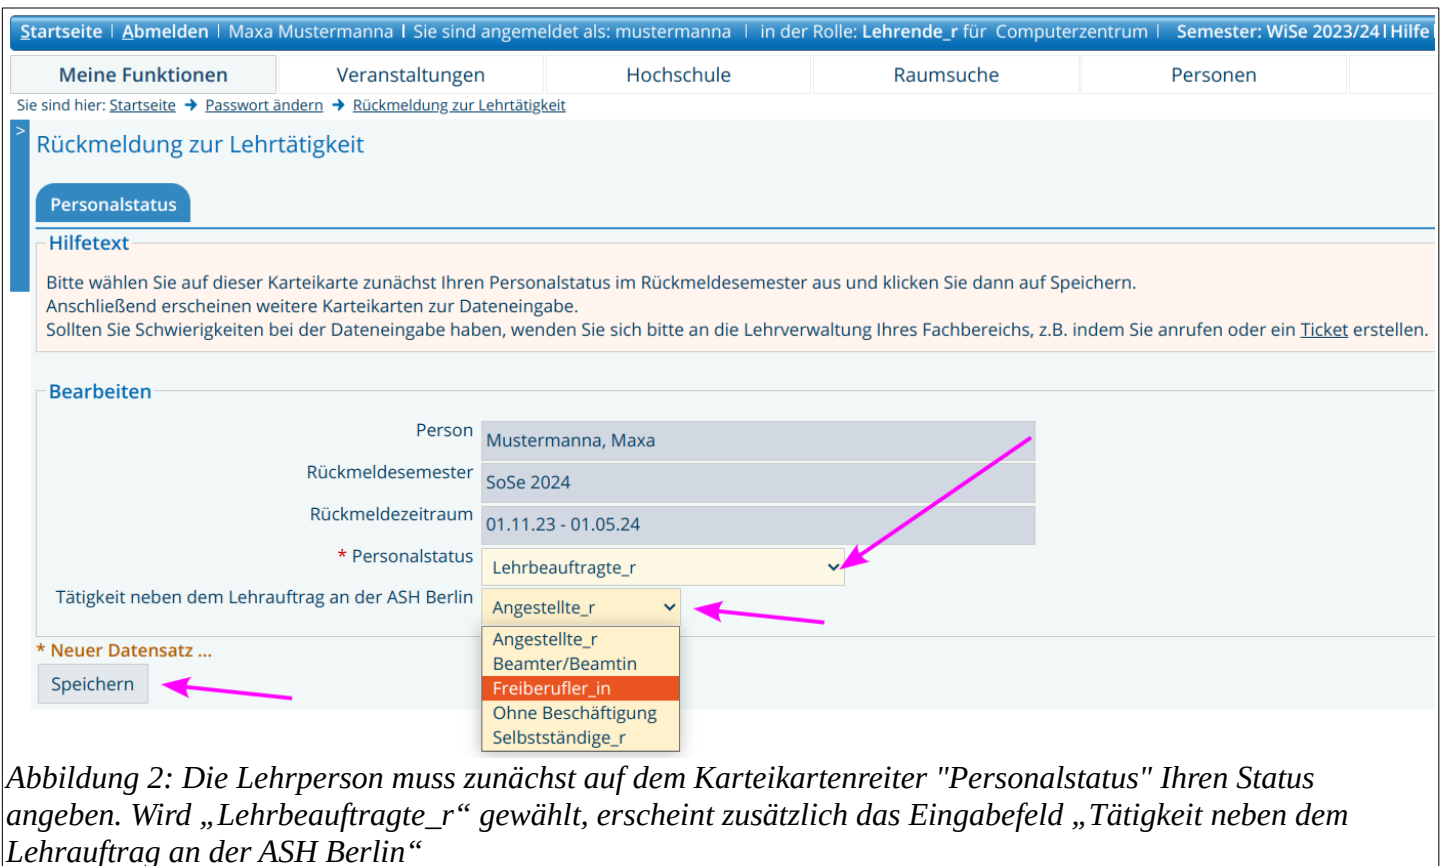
Startseite | Abmelden | Maxa Mustermanna | Sie sind angemeldet als: mustermanna | in der Rolle: Lehrende_r für Computerzentrum | Semester: WiSe 2023/24 | Hilfe

Meine Funktionen | Veranstaltungen | Hochschule | Raumsuche | Personen

Sie sind hier: Startseite → Passwort ändern → Rückmeldung zur Lehrtätigkeit

>

Rückmeldung zur Lehrtätigkeit

Personalstatus

Hilfetext

Bitte wählen Sie auf dieser Karteikarte zunächst Ihren Personalstatus im Rückmeldesemester aus und klicken Sie dann auf Speichern.
Anschließend erscheinen weitere Karteikarten zur Dateneingabe.
Sollten Sie Schwierigkeiten bei der Dateneingabe haben, wenden Sie sich bitte an die Lehrverwaltung Ihres Fachbereichs, z.B. indem Sie anrufen oder ein Ticket erstellen.

Bearbeiten

Person Mustermanna, Maxa
Rückmeldesemester SoSe 2024
Rückmeldezeitraum 01.11.23 - 01.05.24
* Personalstatus Lehrbeauftragte_r
Tätigkeit neben dem Lehrauftrag an der ASH Berlin Angestellte_r

Angestellte_r
Beamter/Beamtin
Freiberufler_in
Ohne Beschäftigung
Selbstständige_r

* Neuer Datensatz ...

Speichern

Abbildung 2: Die Lehrperson muss zunächst auf dem Karteikartenreiter "Personalstatus" Ihren Status angeben. Wird „Lehrbeauftragte_r“ gewählt, erscheint zusätzlich das Eingabefeld „Tätigkeit neben dem Lehrauftrag an der ASH Berlin“